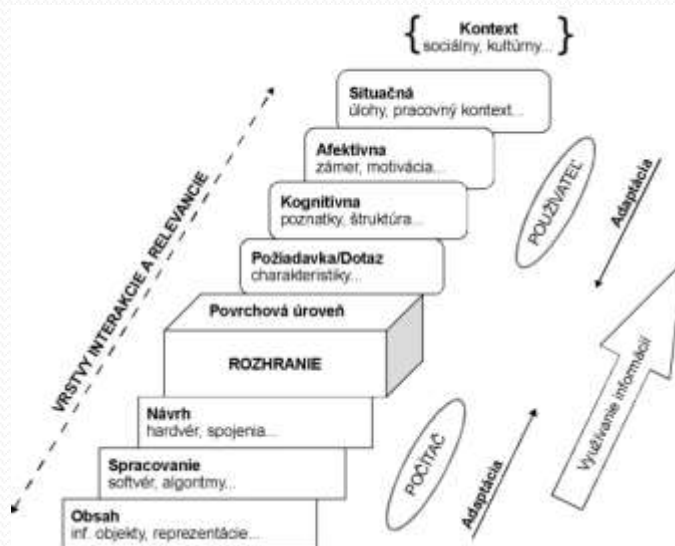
Kontext
sociálny, kultúrny...

Situačná
úlohy, pracovný kontext...

Afektívna
zámer, motivácia...

Kognitívna
poznatky, štruktúra...

Požiadavka/Dotaz
charakteristiky...

Povrchová úroveň

ROZHRANIE

Návrh
hardvér, spojenia...

Spracovanie
softvér, algoritmy...

Obsah
inf. objekty, reprezentácie...

VRSTVY INTERAKCIE A RELEVANCIE

POUŽÍVATEĽ

Adaptácia

Využívanie informácií

POČÍTAČ

Adaptácia